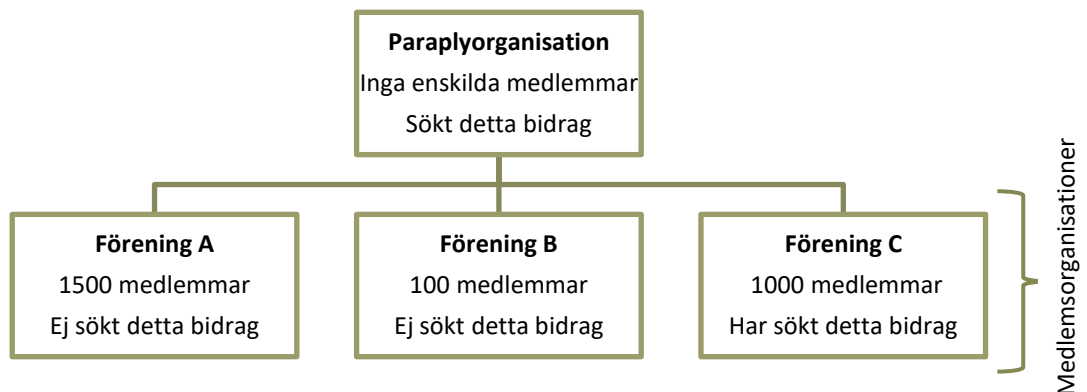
Paraplyorganisation
Inga enskilda medlemmar
Sökt detta bidrag

Förening A
1500 medlemmar
Ej sökt detta bidrag

Förening B
100 medlemmar
Ej sökt detta bidrag

Förening C
1000 medlemmar
Har sökt detta bidrag

Medlemsorganisationer